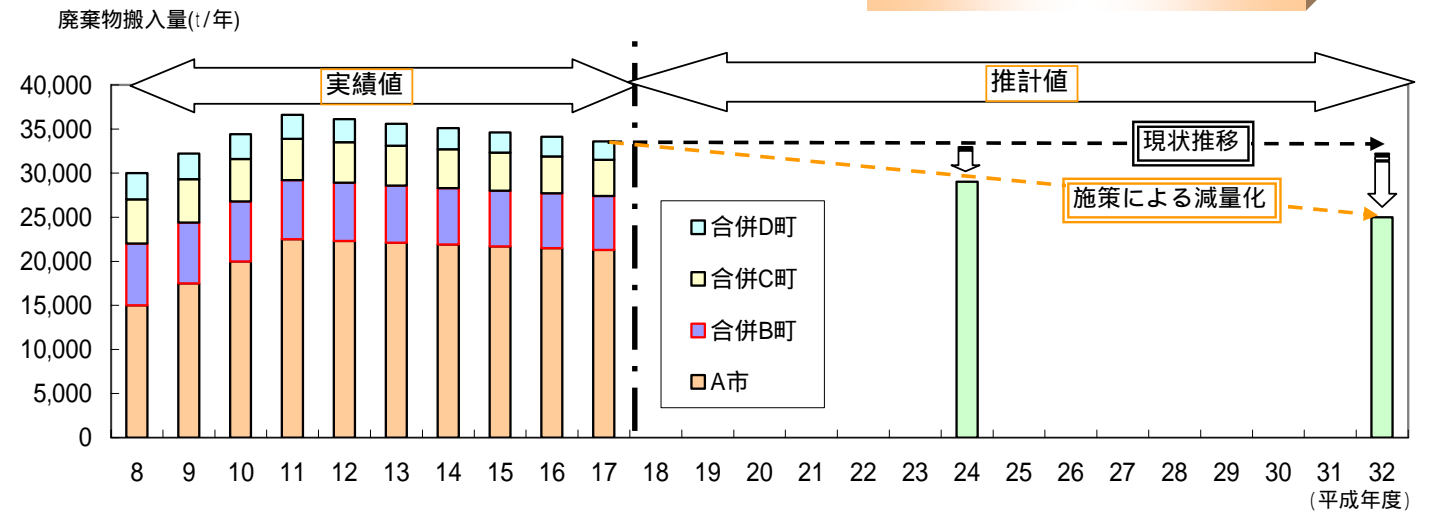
廃棄物搬入量(t/年)

40,000
35,000
30,000
25,000
20,000
15,000
10,000
5,000
0

実績値

推計値

現状推移

施策による減量化

合併D町
合併C町
合併B町
A市

8 9 10 11 12 13 14 15 16 17 18 19 20 21 22 23 24 25 26 27 28 29 30 31 32
(平成年度)